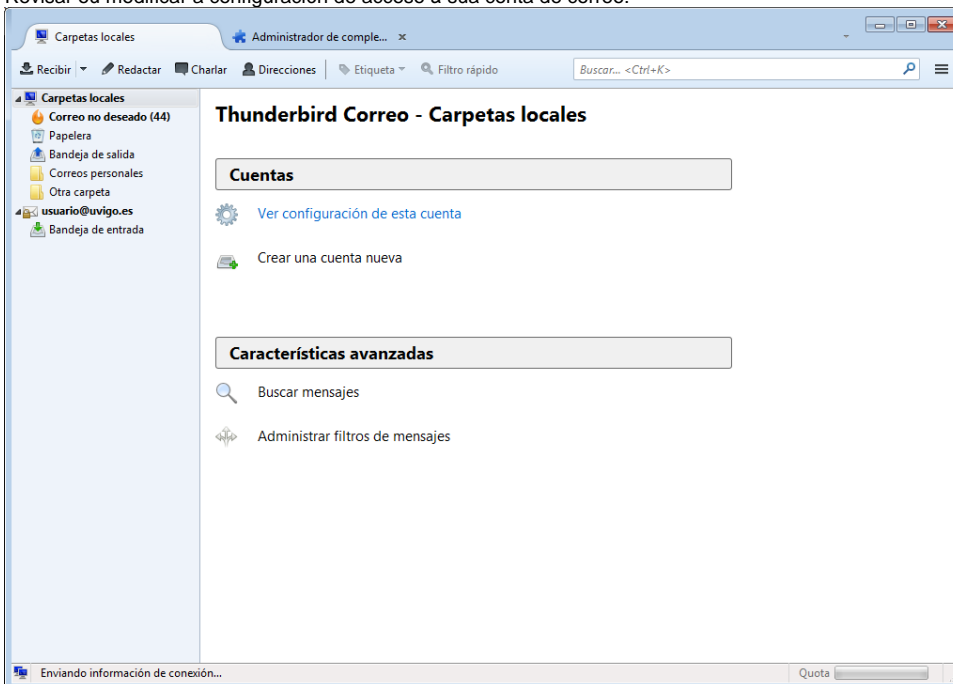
Revisar ou modificar a configuración de acceso á súa conta de correo.

Carpetas locales
Administrador de comple... ×

Recibir | Redactar | Charlar | Direcciones | Etiqueta | Filtro rápido | Buscar... <Ctrl+K>

Carpetas locales
Correo no deseado (44)
Papelera
Bandeja de salida
Correos personales
Otra carpeta
usuario@uvigo.es
Bandeja de entrada

Thunderbird Correo - Carpetas locales

Cuentas

Ver configuración de esta cuenta

Crear una cuenta nueva

Características avanzadas

Buscar mensajes

Administrar filtros de mensajes

Enviando información de conexión...
Quota